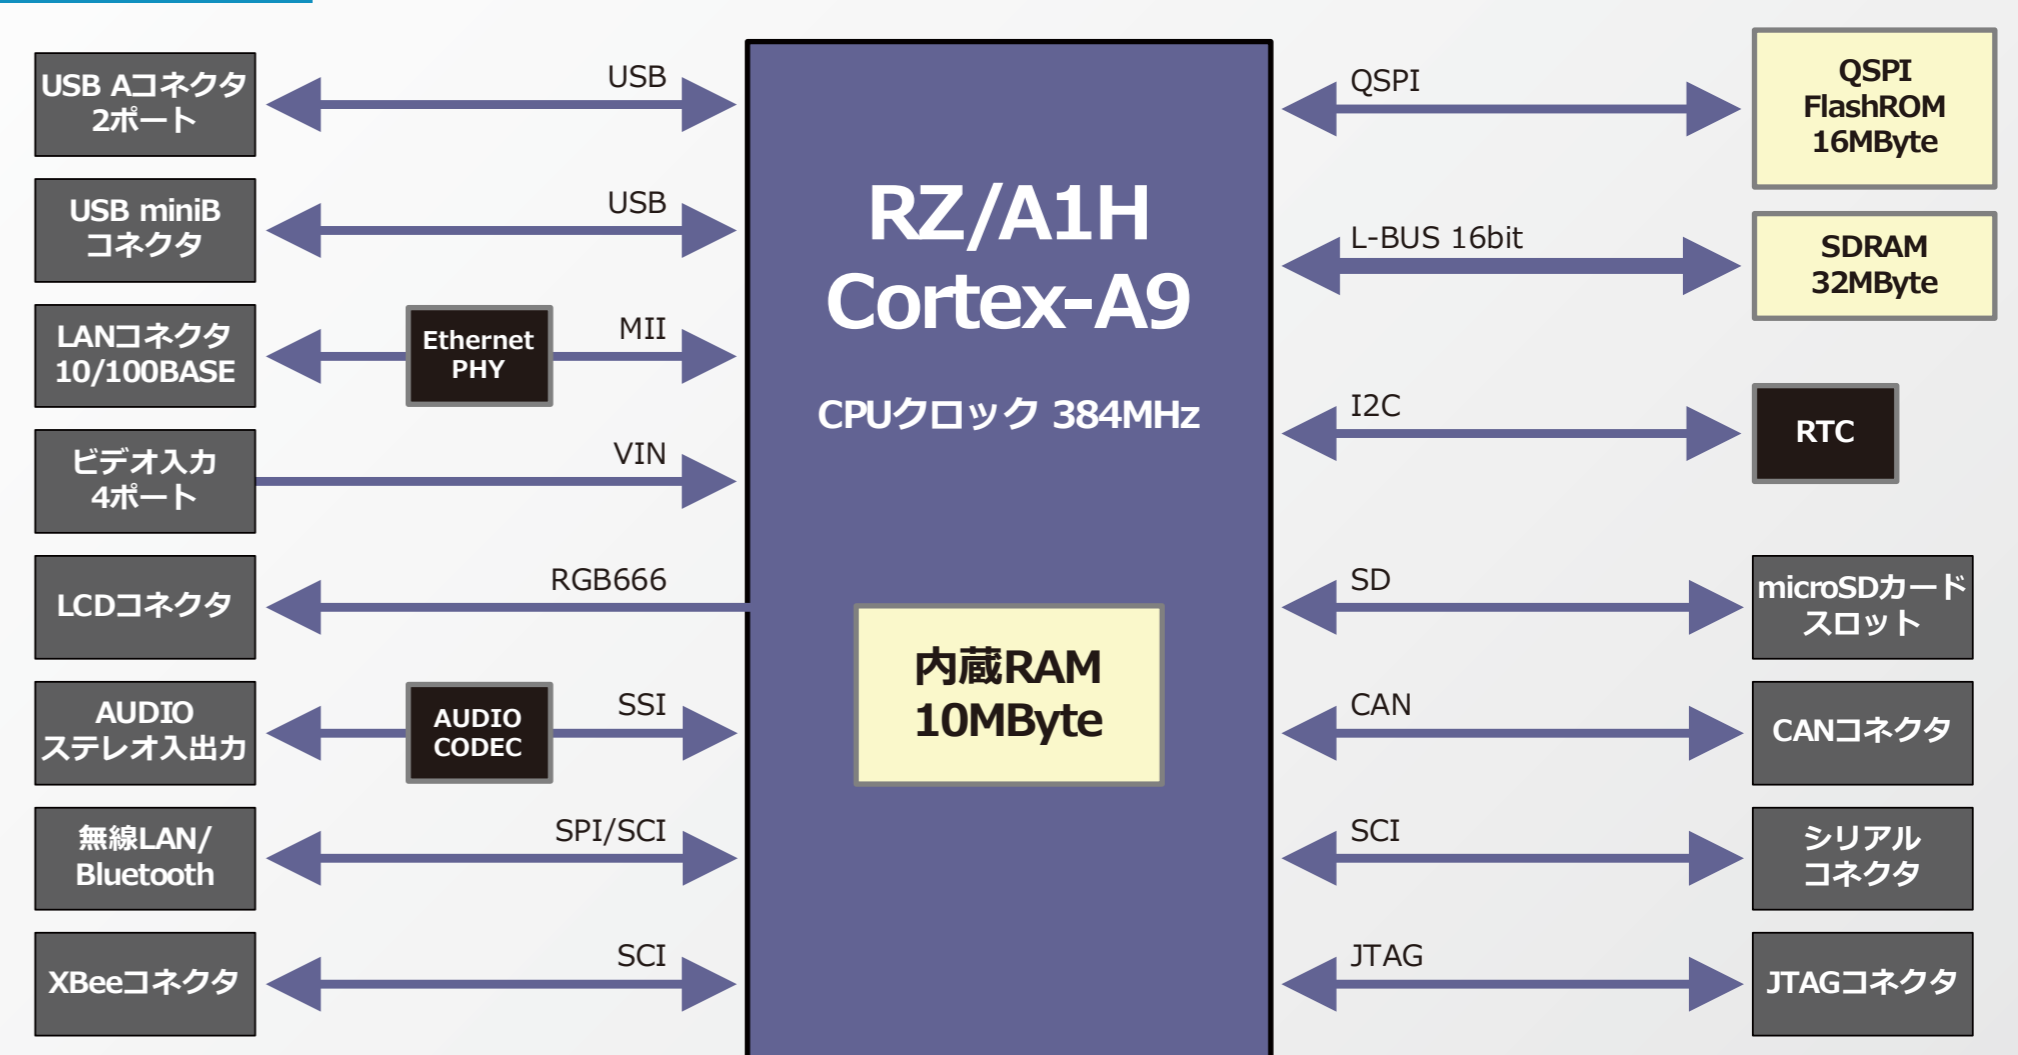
USB Aコネクタ 2ポート

USB

USB miniB コネクタ

USB

LANコネクタ 10/100BASE

Ethernet PHY

MII

ビデオ入力 4ポート

VIN

LCDコネクタ

RGB666

AUDIO ステレオ入出力

AUDIO CODEC

SSI

無線LAN/ Bluetooth

SPI/SCI

XBeeコネクタ

SCI

RZ/A1H Cortex-A9

CPUクロック 384MHz

内蔵RAM 10MByte

QSPI

QSPI FlashROM 16MByte

L-BUS 16bit

SDRAM 32MByte

I2C

RTC

SD

microSDカード スロット

CAN

CANコネクタ

SCI

シリアル コネクタ

JTAG

JTAGコネクタ